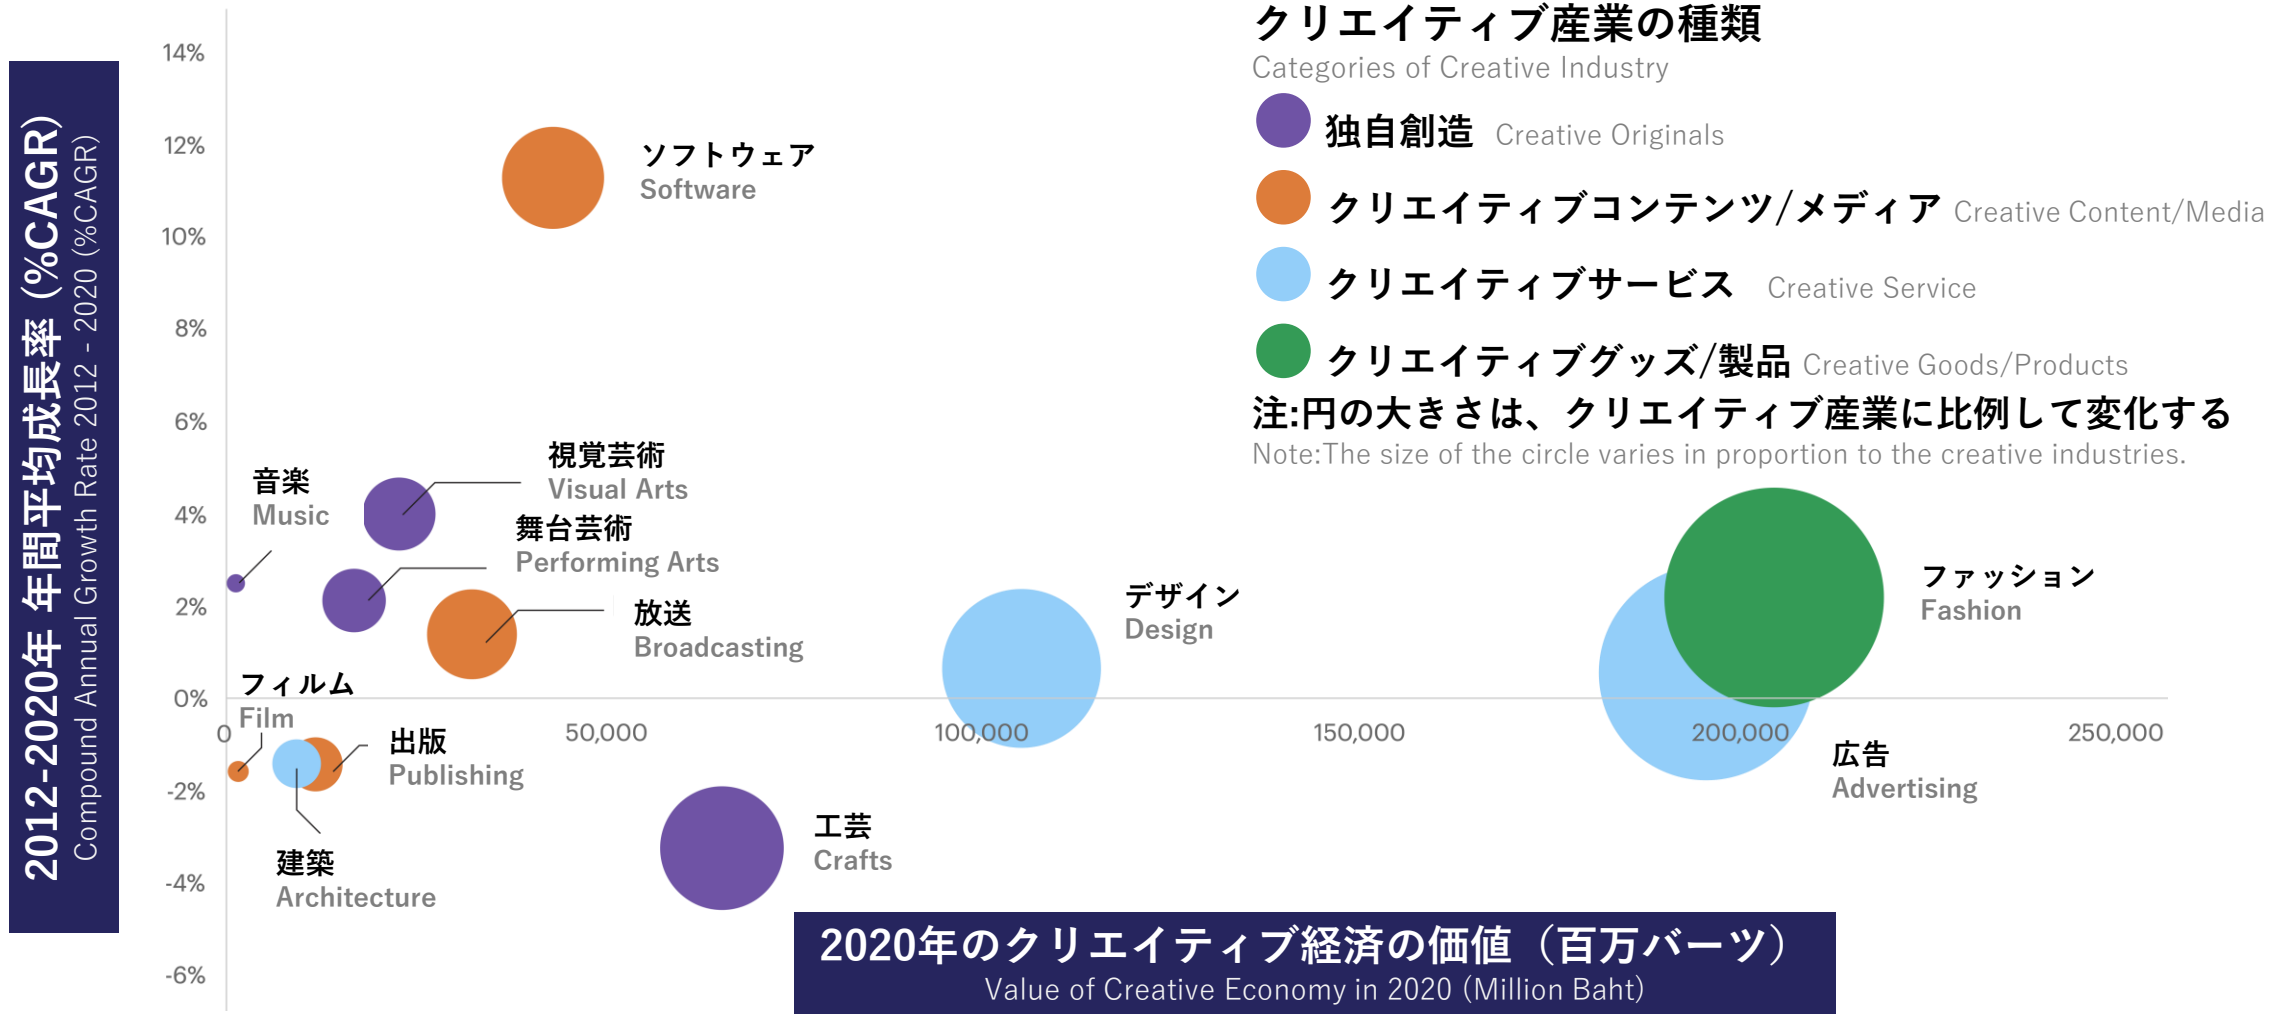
2012-2020年 年間平均成長率 (%CAGR)
Compound Annual Growth Rate 2012 - 2020 (%CAGR)

14%
12%
10%
8%
6%
4%
2%
0%
-2%
-4%
-6%

クリエイティブ産業の種類
Categories of Creative Industry
独自創造 Creative Originals
クリエイティブコンテンツ/メディア Creative Content/Media
クリエイティブサービス Creative Service
クリエイティブグッズ/製品 Creative Goods/Products
注:円の大きさは、クリエイティブ産業に比例して変化する
Note:The size of the circle varies in proportion to the creative industries.

ソフトウェア
Software
視覚芸術
Visual Arts
音楽
Music
舞台芸術
Performing Arts
放送
Broadcasting
デザイン
Design
ファッション
Fashion
フィルム
Film
出版
Publishing
建築
Architecture
工芸
Crafts
広告
Advertising

0
50,000
100,000
150,000
200,000
250,000

2020年のクリエイティブ経済の価値（百万バーツ）
Value of Creative Economy in 2020 (Million Baht)